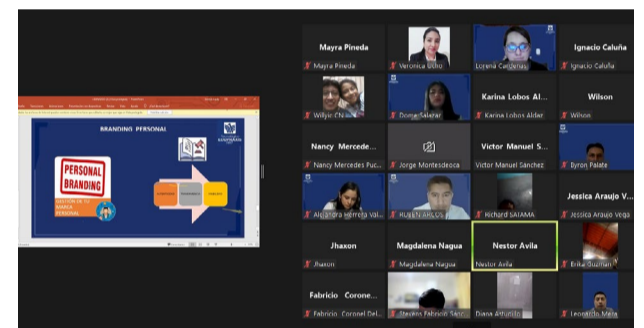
BRANDING PERSONAL

PERSONAL BRANDING

GESTIÓN DE TU MARCA PERSONAL

Mayra Pineda

Mayra Pineda

Veronica Odio

Lorena Cardenas

Ignacio Caluña

Ignacio Caluña

Willyo Chi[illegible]

Doris Salazar

Karina Lobos Al...

Karina Lobos Alder

Wilson

Wilson

Nancy Mercede...

Nancy Mercedes Puc...

Jorge Montesdeoca

Victor Manuel S...

Victor Manuel Sánchez

Byron Palate

Alejandra Herrera Val...

RUBEN ARCOS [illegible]

Richard SAIAMA

Jessica Araujo V...

Jessica Araujo Vega

Jhaxon

Jhaxon

Magdalena Nagua

Magdalena Nagua

Nestor Avila

Nestor Avila

Erika Guzman

Fabricio Corone...

Fabricio Coronel Del...

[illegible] Fabricio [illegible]

Diana Arturido

Leonardo Mera